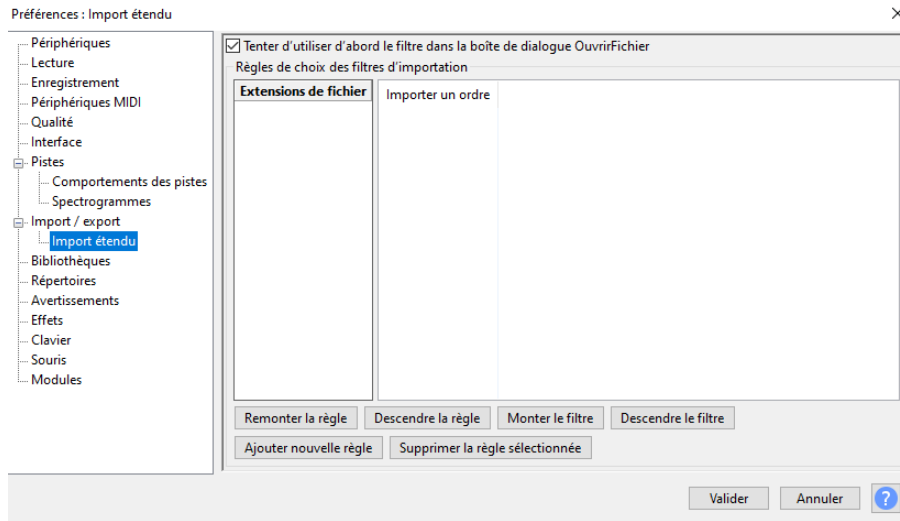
Préférences : Import étendu

Périphériques
Lecture
Enregistrement
Périphériques MIDI
Qualité
Interface
Pistes
Comportements des pistes
Spectrogrammes
Import / export
Import étendu
Bibliothèques
Répertoires
Avertissements
Effets
Clavier
Souris
Modules

Tenter d'utiliser d'abord le filtre dans la boîte de dialogue OuvrirFichier
Règles de choix des filtres d'importation

| Extensions de fichier | Importer un ordre |
|---|---|

Remonter la règle
Descendre la règle
Monter le filtre
Descendre le filtre
Ajouter nouvelle règle
Supprimer la règle sélectionnée

Valider
Annuler
?